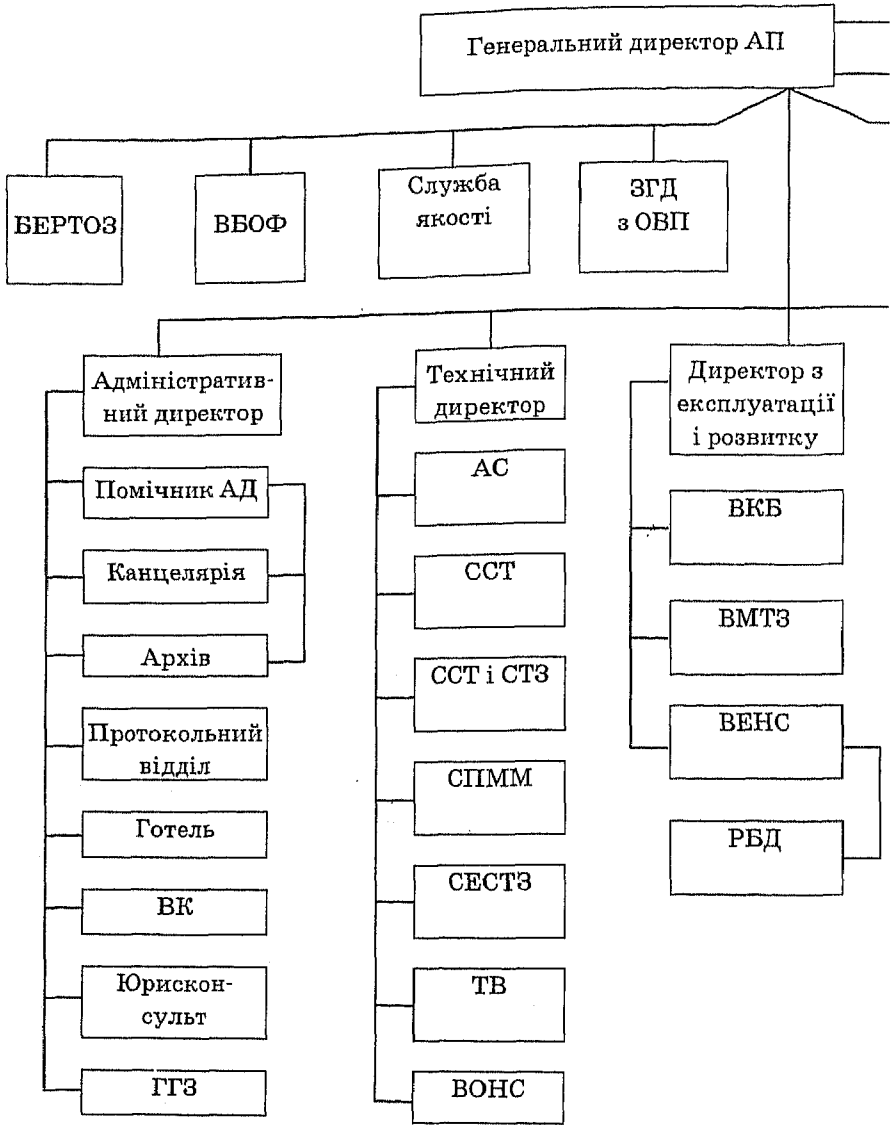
Генеральний директор АП

БЕРТОЗ

ВБОФ

Служба якості

ЗГД з ОВП

Адміністративний директор

Помічник АД

Канцелярія

Архів

Протокольний відділ

Готель

ВК

Юрисконсульт

ГГЗ

Технічний директор

АС

ССТ

ССТ і СТЗ

СПММ

СЕСТЗ

ТВ

ВОНС

Директор з експлуатації і розвитку

ВКБ

ВМТЗ

ВЕНС

РБД